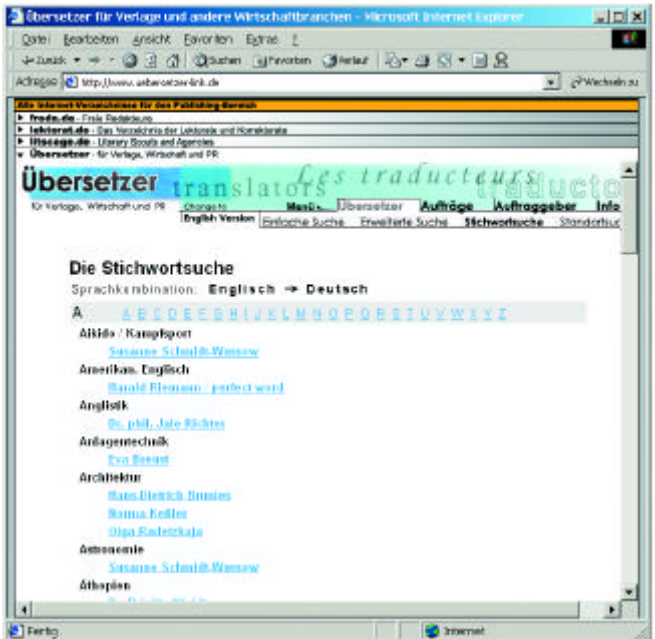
Übersetzer für Verlage und andere Wirtschaftbranchen - Microsoft Internet Explorer

Datei Bearbeiten Ansicht Favoriten Extras ?

Zurück Suchen Favoriten Verlauf

Adresse http://www.uebersetzer-link.de Wechseln zu

Alle Internet-Verzeichnisse für den Publishing-Bereich
fredo.de - Freie Redakteure
lektorat.de - Das Verzeichnis der Lektorate und Korrektorate
litscage.de - Literary Scouts and Agencies
Übersetzer - für Verlage, Wirtschaft und PR

Übersetzer translators Les traducteurs traducto

für Verlage, Wirtschaft und PR

Change to English Version Menü Übersetzer Aufträge Auftraggeber Info

Einfache Suche Erweiterte Suche Stichwortsuche Standortsu

Die Stichwortsuche

Sprachkombination: Englisch → Deutsch

A A B C D E F G H I J K L M N O P Q R S T U V W X Y Z

Aikido / Kampfsport
Susanne Schmidt-Wussow

Amerikan. Englisch
Harald Riemann / perfect word

Anglistik
Dr. phil. Jale Richter

Anlagentechnik
Eva Brandt

Architektur
Hans-Dietrich Brunies
Norma Keßler
Olga Radetzkaja

Astronomie
Susanne Schmidt-Wussow

Äthiopien
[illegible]

Fertig Internet